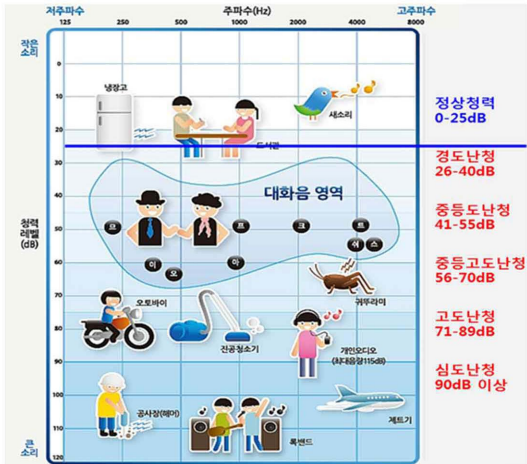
저주파수 주파수(Hz) 고주파수
125 250 500 1000 2000 4000 8000

작은 소리

0
10
20
30
40
50
60
70
80
90
100
110
120

청력 레벨 (dB)

큰 소리

냉장고
도서관
새소리
대화음 영역
으 므 트 크 트 쉬 스 이 오 하
오토바이
진공청소기
귀뚜라미
개인오디오 (최대음량115dB)
공사장(해머)
록밴드
제트기

정상청력 0-25dB
경도난청 26-40dB
중등도난청 41-55dB
중등고도난청 56-70dB
고도난청 71-89dB
심도난청 90dB 이상